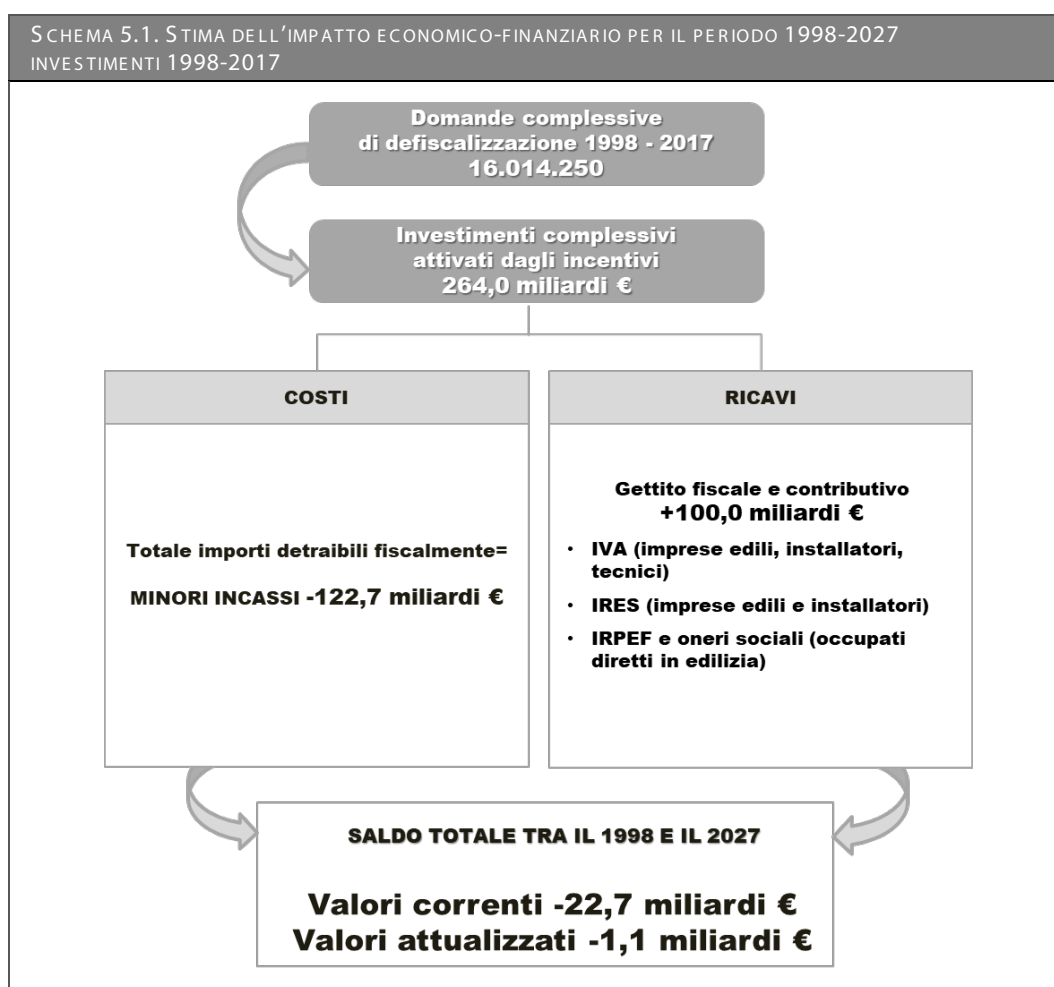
SCHEMA 5.1. STIMA DELL'IMPATTO ECONOMICO-FINANZIARIO PER IL PERIODO 1998-2027 INVESTIMENTI 1998-2017

Domande complessive di defiscalizzazione 1998 - 2017
16.014.250

Investimenti complessivi attivati dagli incentivi
264,0 miliardi €

COSTI

Totale importi detraibili fiscalmente=

MINORI INCASSI -122,7 miliardi €

RICAVI

Gettito fiscale e contributivo
+100,0 miliardi €

- IVA (imprese edili, installatori, tecnici)
- IRES (imprese edili e installatori)
- IRPEF e oneri sociali (occupati diretti in edilizia)

SALDO TOTALE TRA IL 1998 E IL 2027

Valori correnti -22,7 miliardi €
Valori attualizzati -1,1 miliardi €